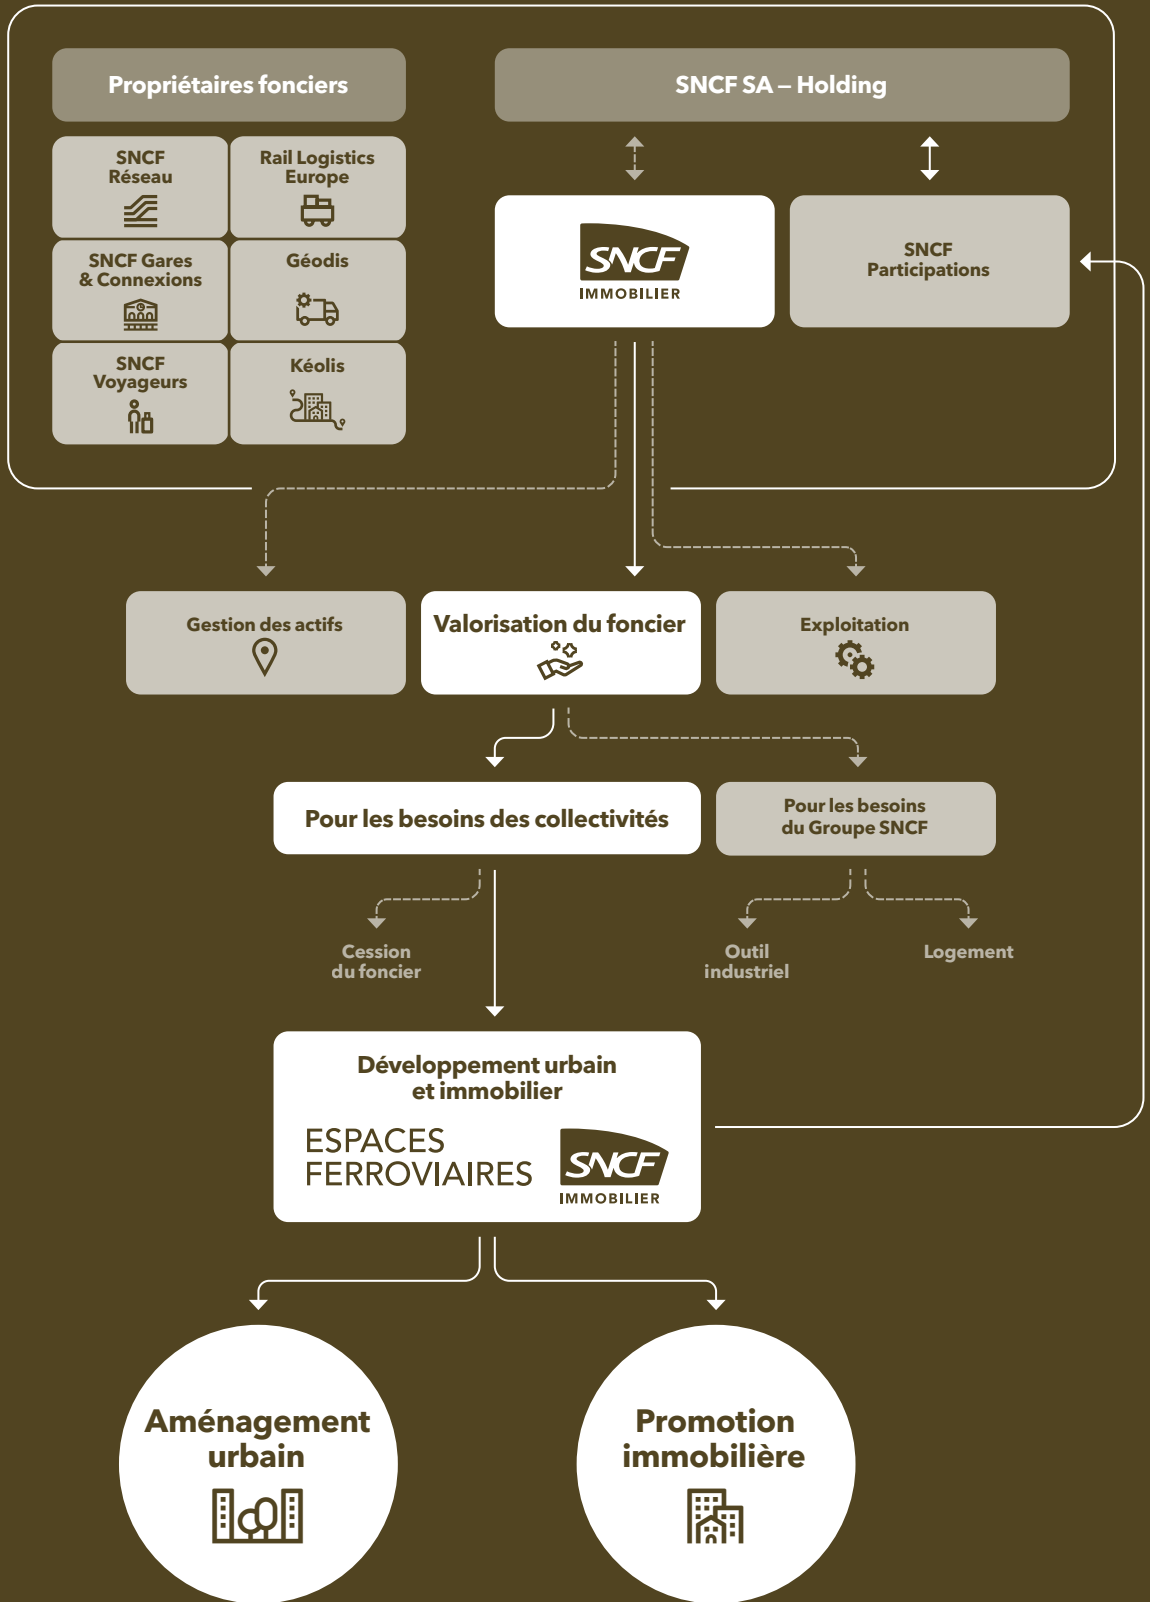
Propriétaires fonciers

SNCF Réseau

Rail Logistics Europe

SNCF Gares & Connexions

Géodis

SNCF Voyageurs

Kéolis

SNCF SA – Holding

SNCF IMMOBILIER

SNCF Participations

Gestion des actifs

Valorisation du foncier

Exploitation

Pour les besoins des collectivités

Pour les besoins du Groupe SNCF

Cession du foncier

Outil industriel

Logement

Développement urbain et immobilier

ESPACES FERROVIAIRES

SNCF IMMOBILIER

Aménagement urbain

Promotion immobilière